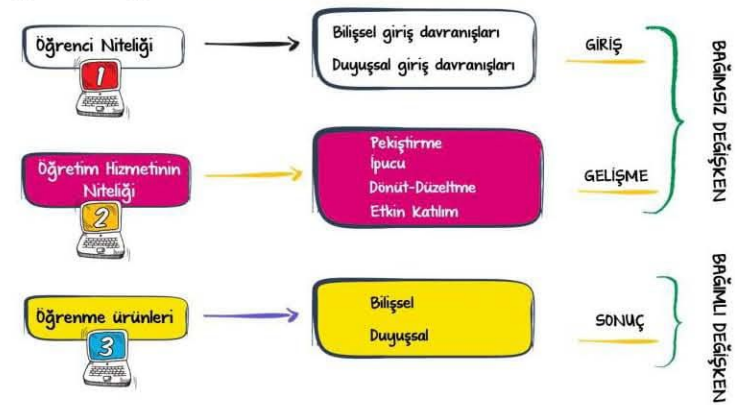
Öğrenci Niteliği

1

Bilişsel giriş davranışları

Duyuşsal giriş davranışları

GİRİŞ

Öğretim Hizmetinin Niteliği

2

Pekiştirme

İpucu

Dönüt-Düzeltme

Etkin Katılım

GELİŞME

BAĞIMSIZ DEĞİŞKEN

Öğrenme ürünleri

3

Bilişsel

Duyuşsal

SONUÇ

BAĞIMLI DEĞİŞKEN